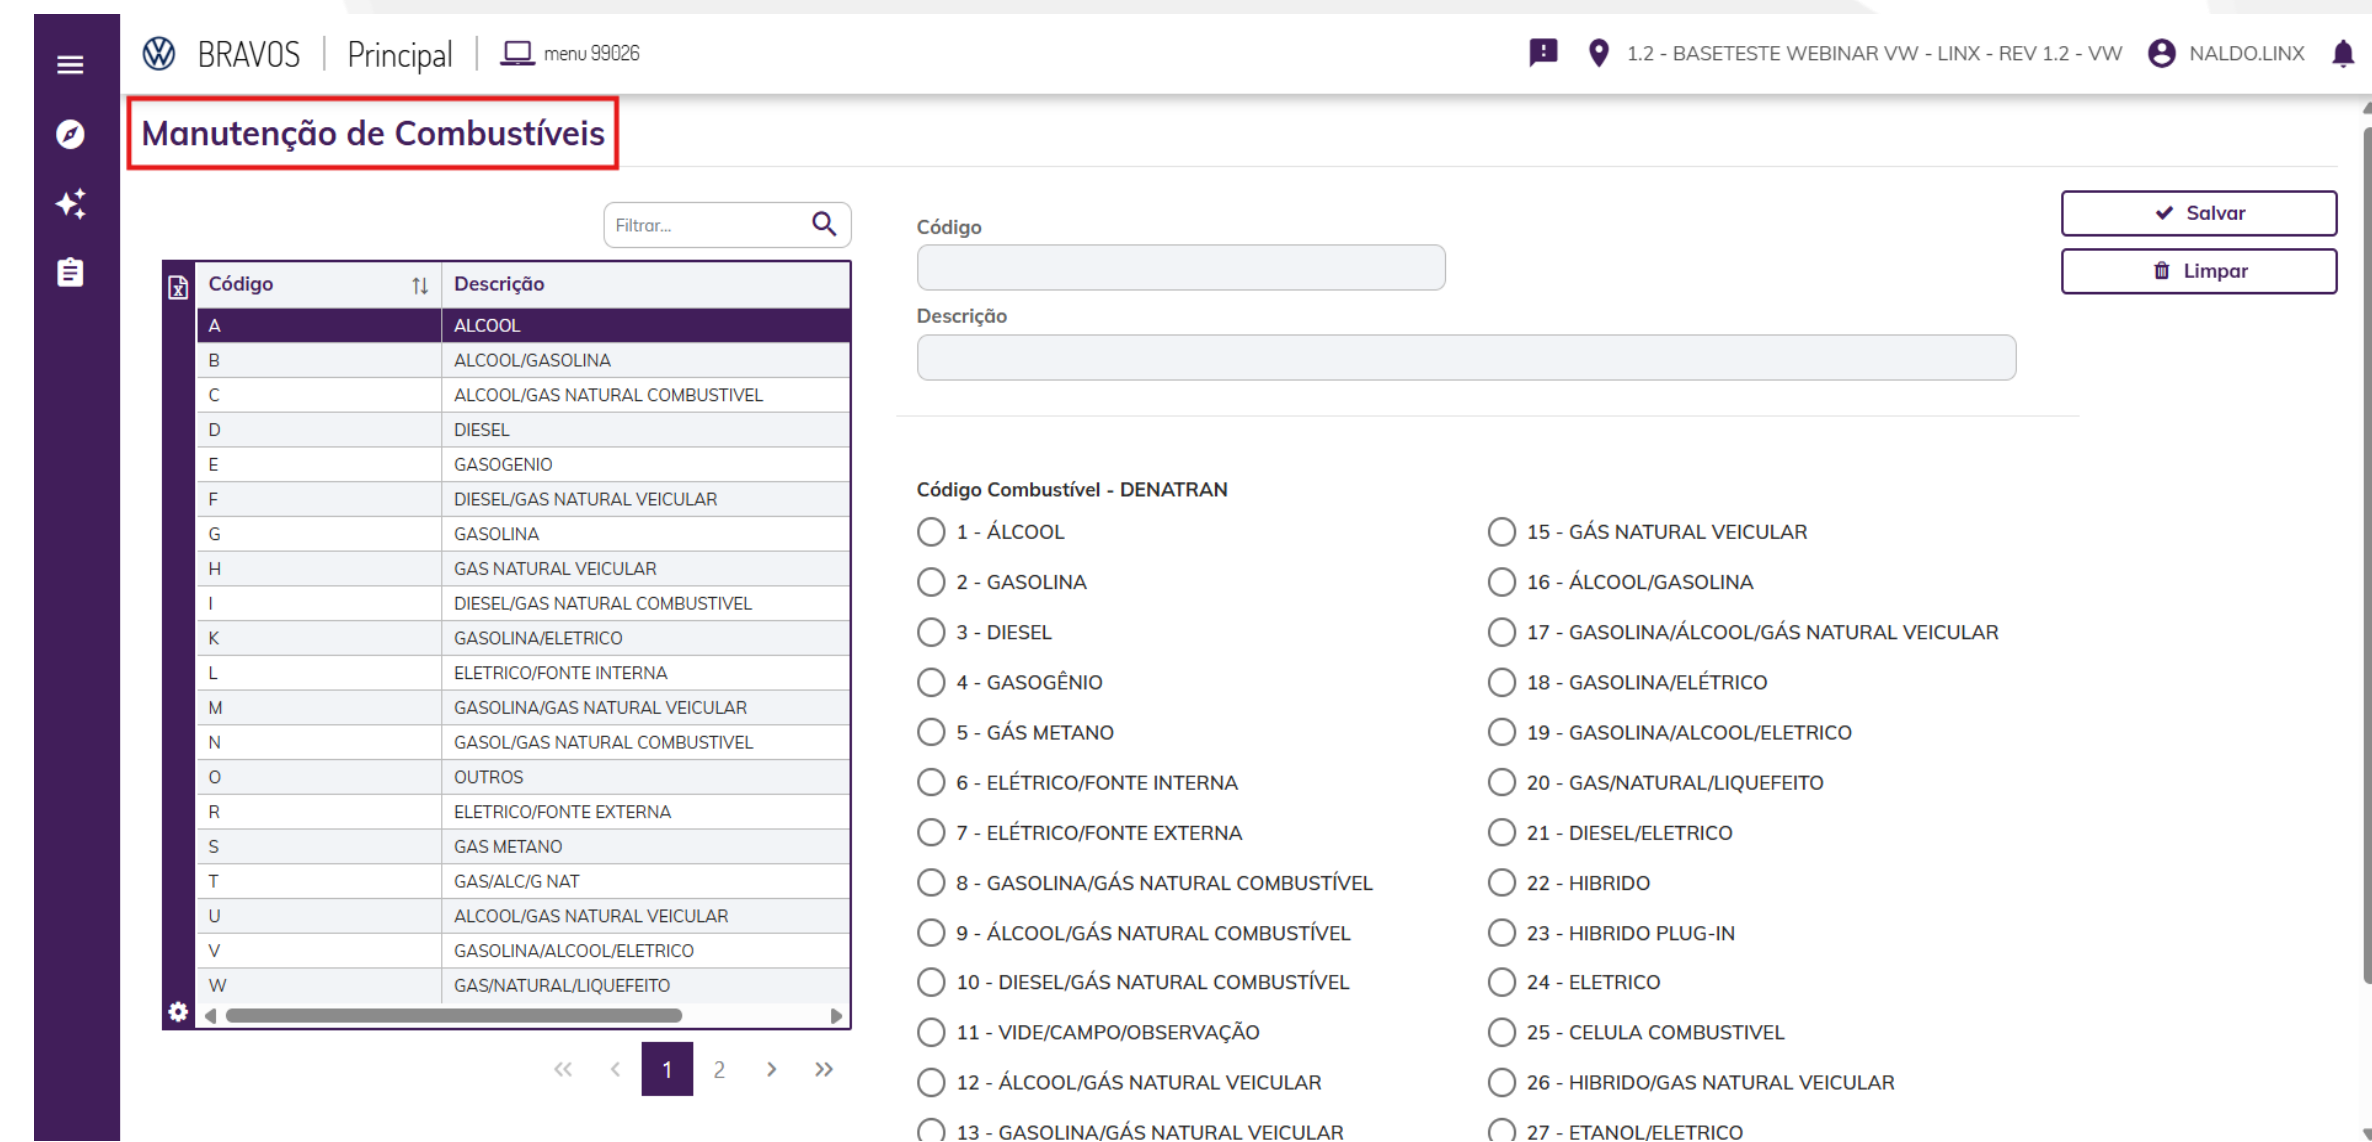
BRAVOS | Principal | menu 99026

1.2 - BASETESTE WEBINAR VW - LINX - REV 1.2 - VW NALDO.LINX

Manutenção de Combustíveis

Filtrar...

| Código | Descrição |
|---|---|
| A | ALCOOL |
| B | ALCOOL/GASOLINA |
| C | ALCOOL/GAS NATURAL COMBUSTIVEL |
| D | DIESEL |
| E | GASOGENIO |
| F | DIESEL/GAS NATURAL VEICULAR |
| G | GASOLINA |
| H | GAS NATURAL VEICULAR |
| I | DIESEL/GAS NATURAL COMBUSTIVEL |
| K | GASOLINA/ELETRICO |
| L | ELETRICO/FONTE INTERNA |
| M | GASOLINA/GAS NATURAL VEICULAR |
| N | GASOL/GAS NATURAL COMBUSTIVEL |
| O | OUTROS |
| R | ELETRICO/FONTE EXTERNA |
| S | GAS METANO |
| T | GAS/ALC/G NAT |
| U | ALCOOL/GAS NATURAL VEICULAR |
| V | GASOLINA/ALCOOL/ELETRICO |
| W | GAS/NATURAL/LIQUEFEITO |

« ‹ 1 2 › »

Código

Descrição

Salvar

Limpar

Código Combustível - DENATRAN

1 - ÁLCOOL
2 - GASOLINA
3 - DIESEL
4 - GASOGÊNIO
5 - GÁS METANO
6 - ELÉTRICO/FONTE INTERNA
7 - ELÉTRICO/FONTE EXTERNA
8 - GASOLINA/GÁS NATURAL COMBUSTÍVEL
9 - ÁLCOOL/GÁS NATURAL COMBUSTÍVEL
10 - DIESEL/GÁS NATURAL COMBUSTÍVEL
11 - VIDE/CAMPO/OBSERVAÇÃO
12 - ÁLCOOL/GÁS NATURAL VEICULAR
13 - GASOLINA/GÁS NATURAL VEICULAR

15 - GÁS NATURAL VEICULAR
16 - ÁLCOOL/GASOLINA
17 - GASOLINA/ÁLCOOL/GÁS NATURAL VEICULAR
18 - GASOLINA/ELÉTRICO
19 - GASOLINA/ALCOOL/ELETRICO
20 - GAS/NATURAL/LIQUEFEITO
21 - DIESEL/ELETRICO
22 - HIBRIDO
23 - HIBRIDO PLUG-IN
24 - ELETRICO
25 - CELULA COMBUSTIVEL
26 - HIBRIDO/GAS NATURAL VEICULAR
27 - ETANOL/ELETRICO